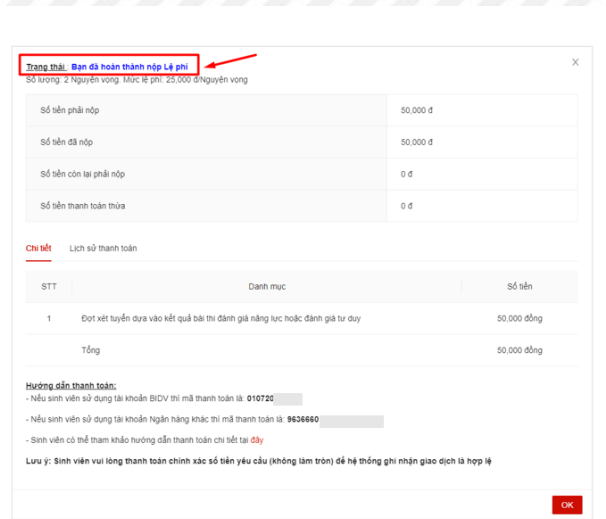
Trạng thái : Bạn đã hoàn thành nộp Lệ phí
Số lượng: 2 Nguyện vọng. Mức lệ phí: 25,000 đ/Nguyện vọng

| | |
|---|---|
| Số tiền phải nộp | 50,000 đ |
| Số tiền đã nộp | 50,000 đ |
| Số tiền còn lại phải nộp | 0 đ |
| Số tiền thanh toán thừa | 0 đ |

Chi tiết   Lịch sử thanh toán

| STT | Danh mục | Số tiền |
|---|---|---|
| 1 | Đợt xét tuyển dựa vào kết quả bài thi đánh giá năng lực hoặc đánh giá tư duy | 50,000 đồng |
| | Tổng | 50,000 đồng |

Hướng dẫn thanh toán:
- Nếu sinh viên sử dụng tài khoản BIDV thì mã thanh toán là: 010720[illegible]
- Nếu sinh viên sử dụng tài khoản Ngân hàng khác thì mã thanh toán là: 9636660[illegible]
- Sinh viên có thể tham khảo hướng dẫn thanh toán chi tiết tại đây

Lưu ý: Sinh viên vui lòng thanh toán chính xác số tiền yêu cầu (không làm tròn) để hệ thống ghi nhận giao dịch là hợp lệ

OK